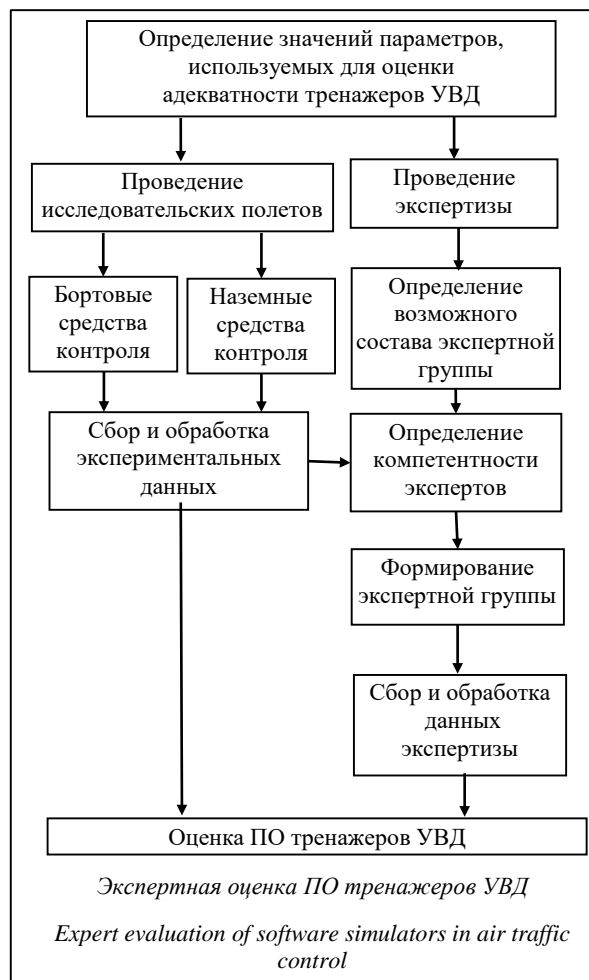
Определение значений параметров, используемых для оценки адекватности тренажеров УВД

Проведение исследовательских полетов

Проведение экспертизы

Бортовые средства контроля

Наземные средства контроля

Определение возможного состава экспертной группы

Сбор и обработка экспериментальных данных

Определение компетентности экспертов

Формирование экспертной группы

Сбор и обработка данных экспертизы

Оценка ПО тренажеров УВД

Экспертная оценка ПО тренажеров УВД

Expert evaluation of software simulators in air traffic control